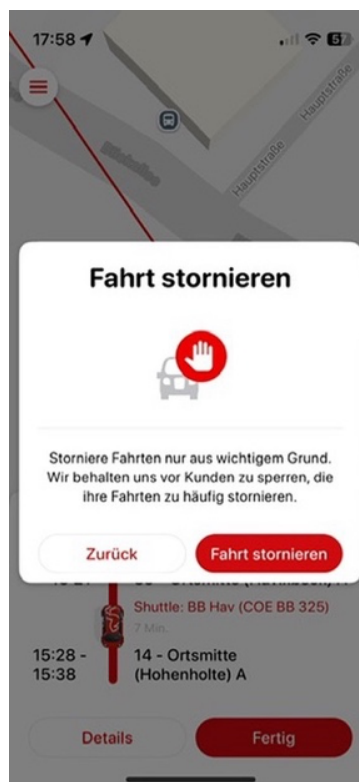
17:58

57

Hauptstraße

Hauptstraße

Fahrt stornieren

Storniere Fahrten nur aus wichtigem Grund. Wir behalten uns vor Kunden zu sperren, die ihre Fahrten zu häufig stornieren.

Zurück

Fahrt stornieren

Shuttle: BB Hav (COE BB 325)

7 Min.

15:28 - 15:38

14 - Ortsmitte (Hohenholte) A

Details

Fertig